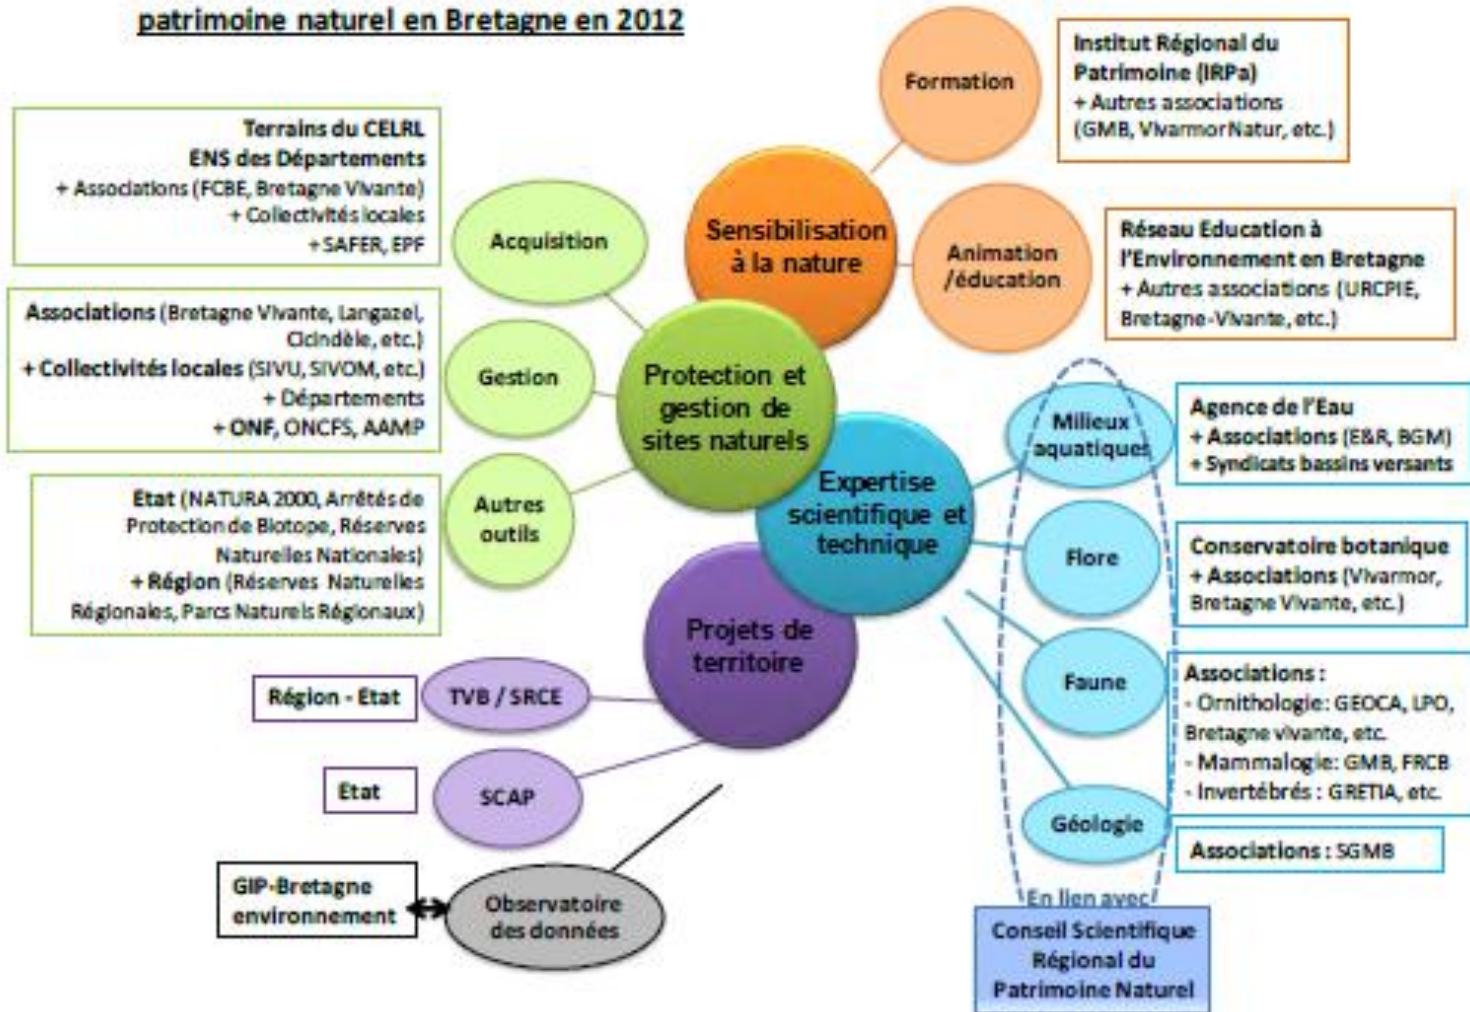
patrimoine naturel en Bretagne en 2012

Terrains du CELRL
ENS des Départements
+ Associations (FCBE, Bretagne Vivante)
+ Collectivités locales
+ SAFER, EPF

Associations (Bretagne Vivante, Langazel, Cicindèle, etc.)
+ Collectivités locales (SIVU, SIVOM, etc.)
+ Départements
+ ONF, ONCFS, AAMP

Etat (NATURA 2000, Arrêtés de Protection de Biotope, Réserves Naturelles Nationales)
+ Région (Réserves Naturelles Régionales, Parcs Naturels Régionaux)

Acquisition

Gestion

Autres outils

Protection et gestion de sites naturels

Sensibilisation à la nature

Formation

Institut Régional du Patrimoine (IRPa)
+ Autres associations (GMB, VivarmorNatur, etc.)

Animation /éducation

Réseau Education à l'Environnement en Bretagne
+ Autres associations (URCPIE, Bretagne-Vivante, etc.)

Expertise scientifique et technique

Milieux aquatiques

Agence de l'Eau
+ Associations (E&R, BGM)
+ Syndicats bassins versants

Flore

Conservatoire botanique
+ Associations (Vivarmor, Bretagne Vivante, etc.)

Faune

Associations :
- Ornithologie: GEOCA, LPO, Bretagne vivante, etc.
- Mammalogie: GMB, FRCB
- Invertébrés : GRETIA, etc.

Géologie

Associations : SGMB

En lien avec

Conseil Scientifique Régional du Patrimoine Naturel

Projets de territoire

Région - Etat

TVB / SRCE

Etat

SCAP

GIP-Bretagne environnement

Observatoire des données